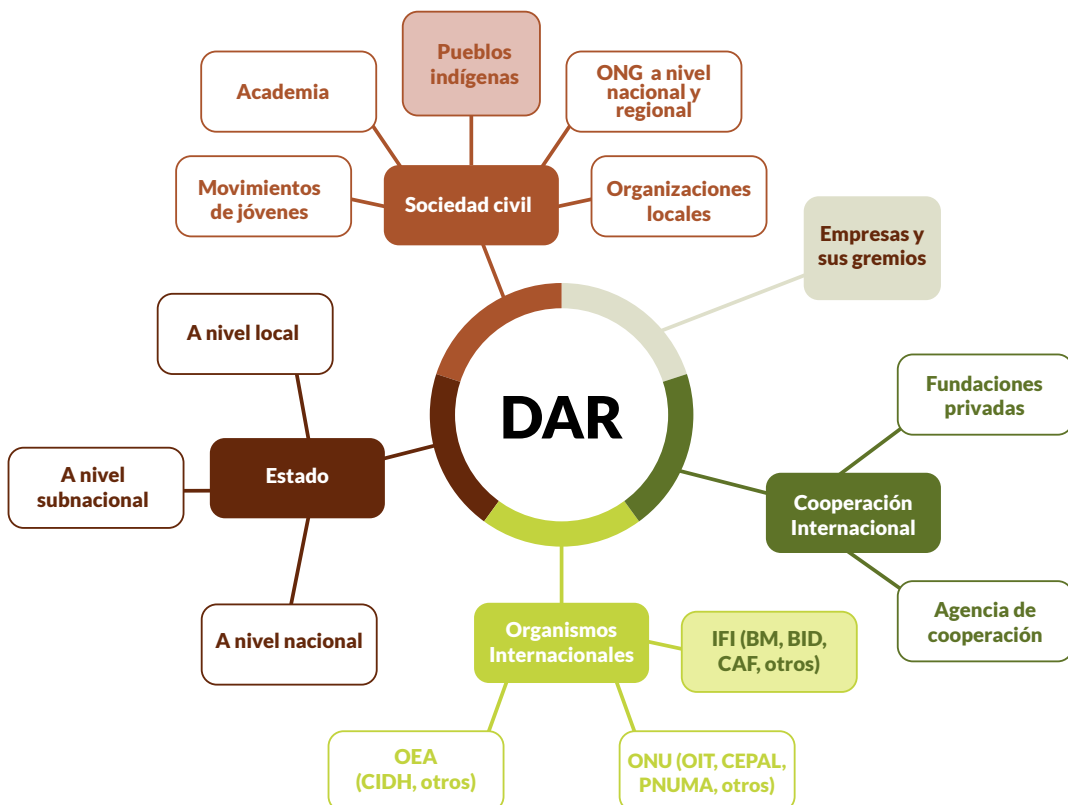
DAR

Sociedad civil

Academia

Pueblos indígenas

ONG a nivel nacional y regional

Movimientos de jóvenes

Organizaciones locales

Empresas y sus gremios

Cooperación Internacional

Fundaciones privadas

Agencia de cooperación

Organismos Internacionales

IFI (BM, BID, CAF, otros)

OEA (CIDH, otros)

ONU (OIT, CEPAL, PNUMA, otros)

Estado

A nivel local

A nivel subnacional

A nivel nacional